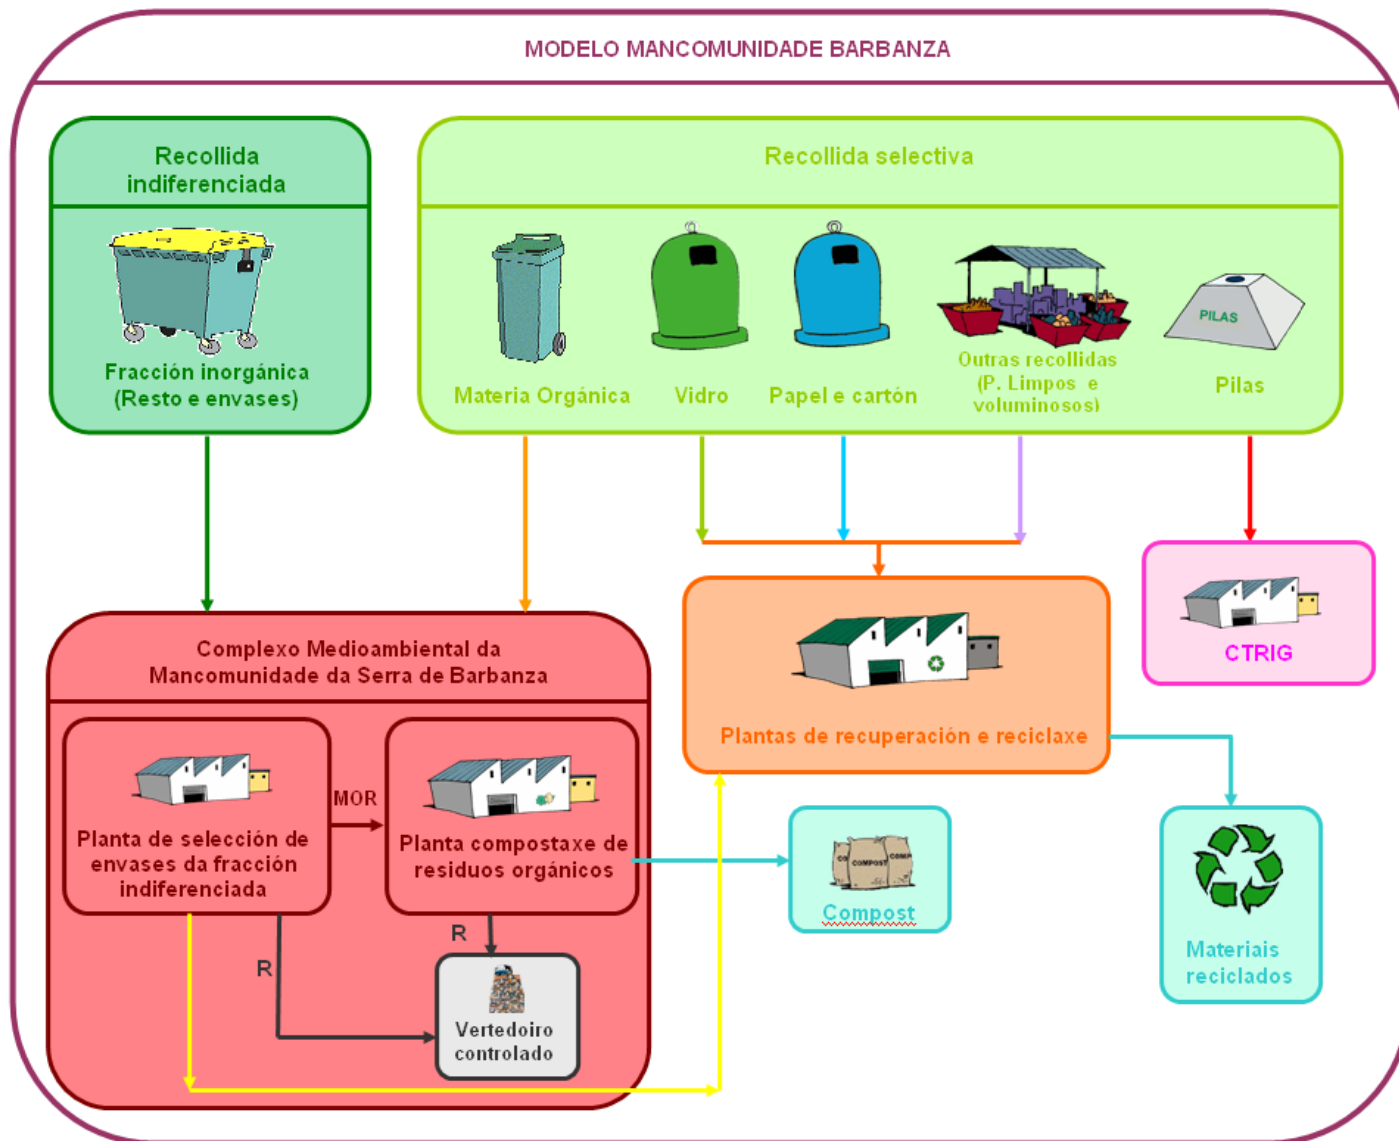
MODELO MANCOMUNIDADE BARBANZA

Recollida indiferenciada

Fracción inorgánica (Resto e envases)

Recollida selectiva

Materia Orgánica

Vidro

Papel e cartón

Outras recollidas (P. Limpos e voluminosos)

PILAS

Pilas

Complexo Medioambiental da Mancomunidade da Serra de Barbanza

Planta de selección de envases da fracción indiferenciada

MOR

Planta compostaxe de residuos orgánicos

R

R

Vertedoiro controlado

Plantas de recuperación e reciclaxe

CTRIG

COMPOST

Compost

Materiais reciclados